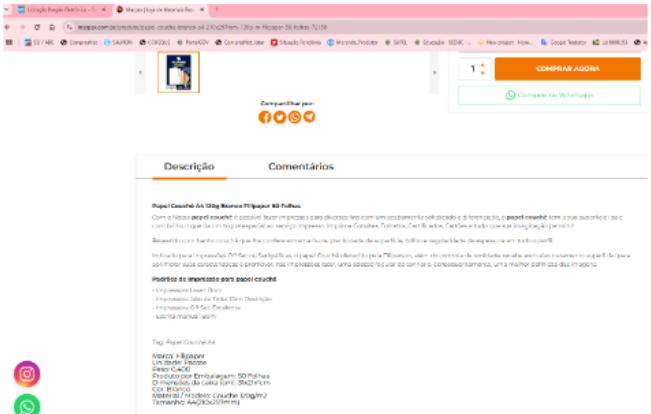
Compartilhar por:

1

COMPRAR AGORA

Comprar no WhatsApp

Descrição

Comentários

Papel Couchê A4 120g Branco Filipaper 50 Folhas

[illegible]

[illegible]

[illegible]

Padrões de impressão para papel couchê

- Impressora Laser: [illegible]
- Impressora Jato de Tinta: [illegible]
- Impressora Off Set: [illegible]
- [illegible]

Tag: Papel Couchê A4

Marca: Filipaper
Unidade: Pacote
Peso: 0,400
Produtos por Embalagem: 50 Folhas
Dimensões da caixa (cm): 31x21x1cm
Cor: Branco
Material / Modelo: Couchê 120g/m2
Tamanho: A4(210x297mm)